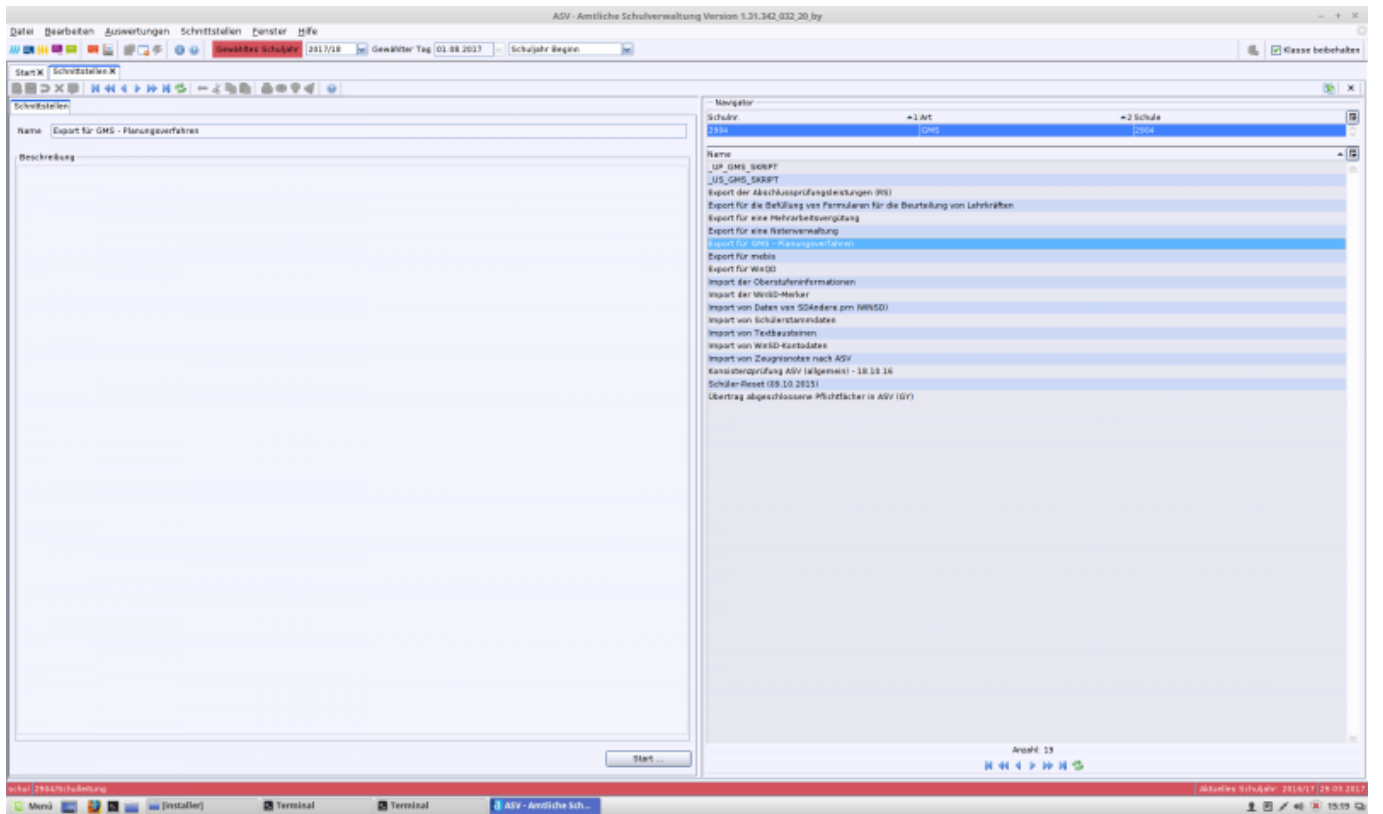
ASV - Amtliche Schulverwaltung Version 1.31.342_032_20_by

Datei Bearbeiten Auswertungen Schnittstellen Fenster Hilfe

Gewähltes Schuljahr 2017/18 Gewählter Tag 01.08.2017 Schuljahr Beginn

Klasse beibehalten

Start Schnittstellen

Schnittstellen

Name Export für GMS - Planungsverfahren

Beschreibung

Start ...

Navigator

| Schulnr. | 1 Art | 2 Schule |
|---|---|---|
| 2904 | GMS | 2904 |

Name
_UP_GMS_SKRIPT
_US_GMS_SKRIPT
Export der Abschlussprüfungsleistungen (RS)
Export für die Befüllung von Formularen für die Beurteilung von Lehrkräften
Export für eine Mehrarbeitsvergütung
Export für eine Notenverwaltung
Export für GMS - Planungsverfahren
Export für mebis
Export für WinSD
Import der Oberstufeninformationen
Import der WinSD-Merker
Import von Daten von SDAedere.pm (WINSD)
Import von Schülerstammdaten
Import von Textbausteinen
Import von WinSD-Kontodaten
Import von Zeugnisnoten nach ASV
Konsistenzprüfung ASV (allgemein) - 18.10.16
Schüler-Reset (09.10.2015)
Übertrag abgeschlossene Pflichtfächer in ASV (GY)

Anzahl: 19

schul 2904/Schulleitung

Aktuelles Schuljahr: 2016/17 29.03.2017

Menü [installer] Terminal Terminal ASV - Amtliche Sch... 15:19